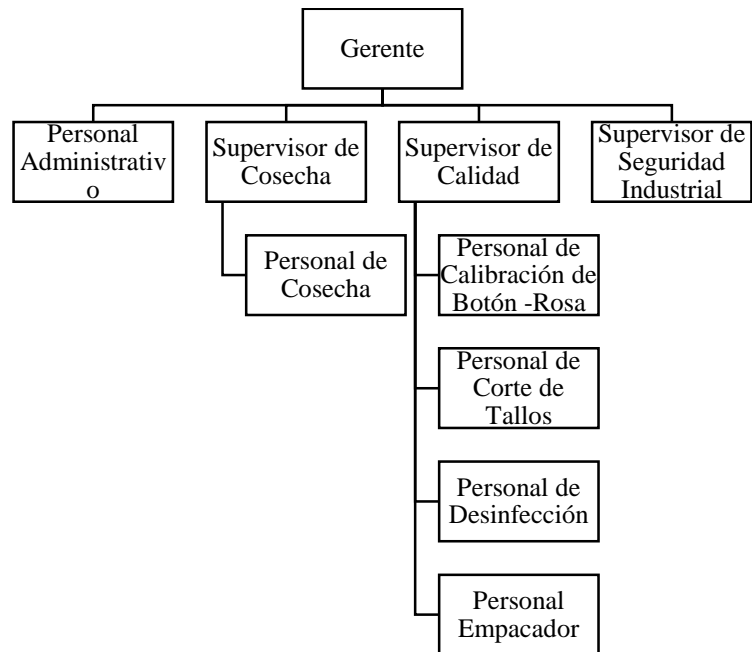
Gerente

Personal Administrativo

Supervisor de Cosecha

Supervisor de Calidad

Supervisor de Seguridad Industrial

Personal de Cosecha

Personal de Calibración de Botón -Rosa

Personal de Corte de Tallos

Personal de Desinfección

Personal Empacador